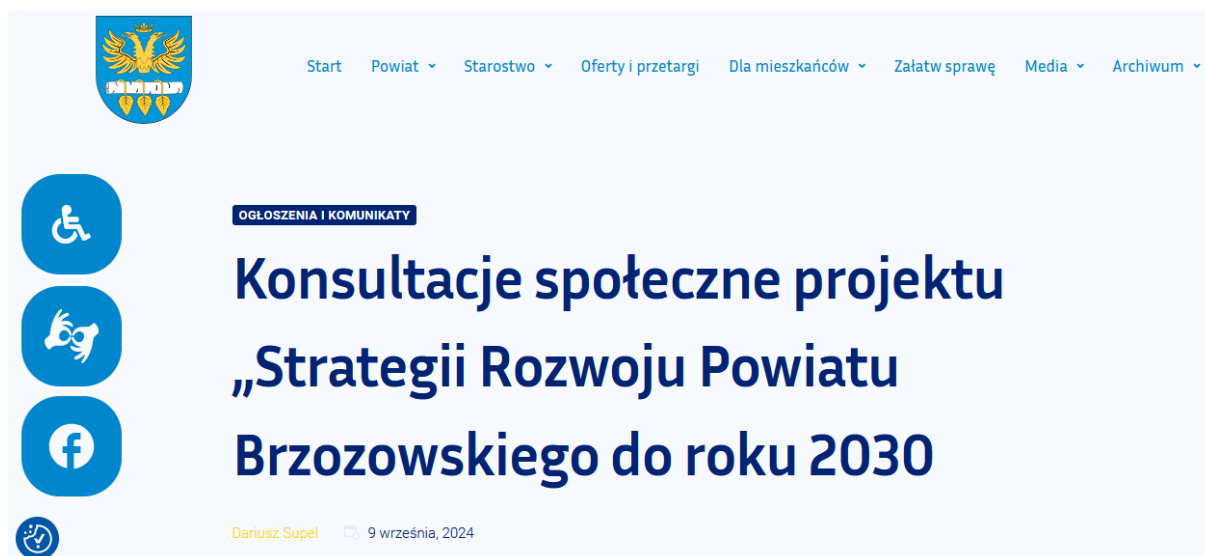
Start Powiat Starostwo Oferty i przetargi Dla mieszkańców Załatw sprawę Media Archiwum

OGŁOSZENIA I KOMUNIKATY

Konsultacje społeczne projektu „Strategii Rozwoju Powiatu Brzozowskiego do roku 2030

Dariusz Supel 9 września, 2024